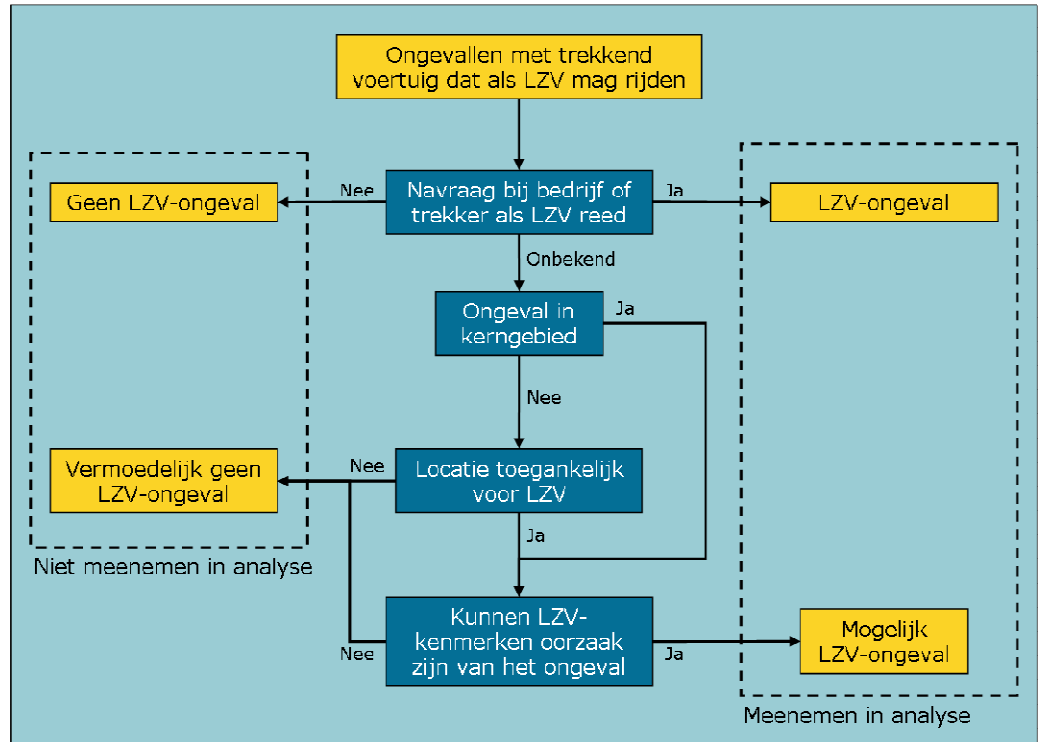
Ongevallen met trekkend voertuig dat als LZV mag rijden

Navraag bij bedrijf of trekker als LZV reed

Nee

Geen LZV-ongeval

Ja

LZV-ongeval

Onbekend

Ongeval in kerngebied

Ja

Nee

Locatie toegankelijk voor LZV

Nee

Vermoedelijk geen LZV-ongeval

Ja

Niet meenemen in analyse

Kunnen LZV-kenmerken oorzaak zijn van het ongeval

Nee

Ja

Mogelijk LZV-ongeval

Meenemen in analyse